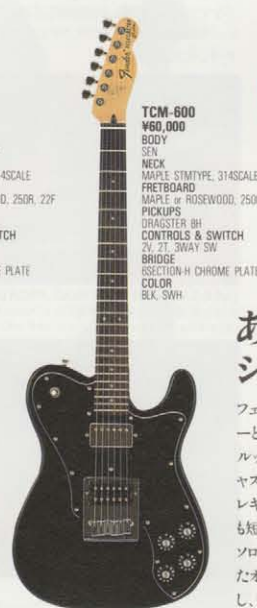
4SCALE

D, 250R, 22F

TCH

PLATE

TCM-600
¥60,000
BODY
SEN
NECK
MAPLE STMTYPE, 314SCALE
FRETBOARD
MAPLE or ROSEWOOD, 250
PICKUPS
DRAGSTER 8H
CONTROLS & SWITCH
2V, 2T, 3WAY SW
BRIDGE
6SECTION-H CHROME PLATE
COLOR
BLK, SWH

あ
シ

フェ
ーと
ルッ
ヤス
レキ
も短
ソロ
ため
し、